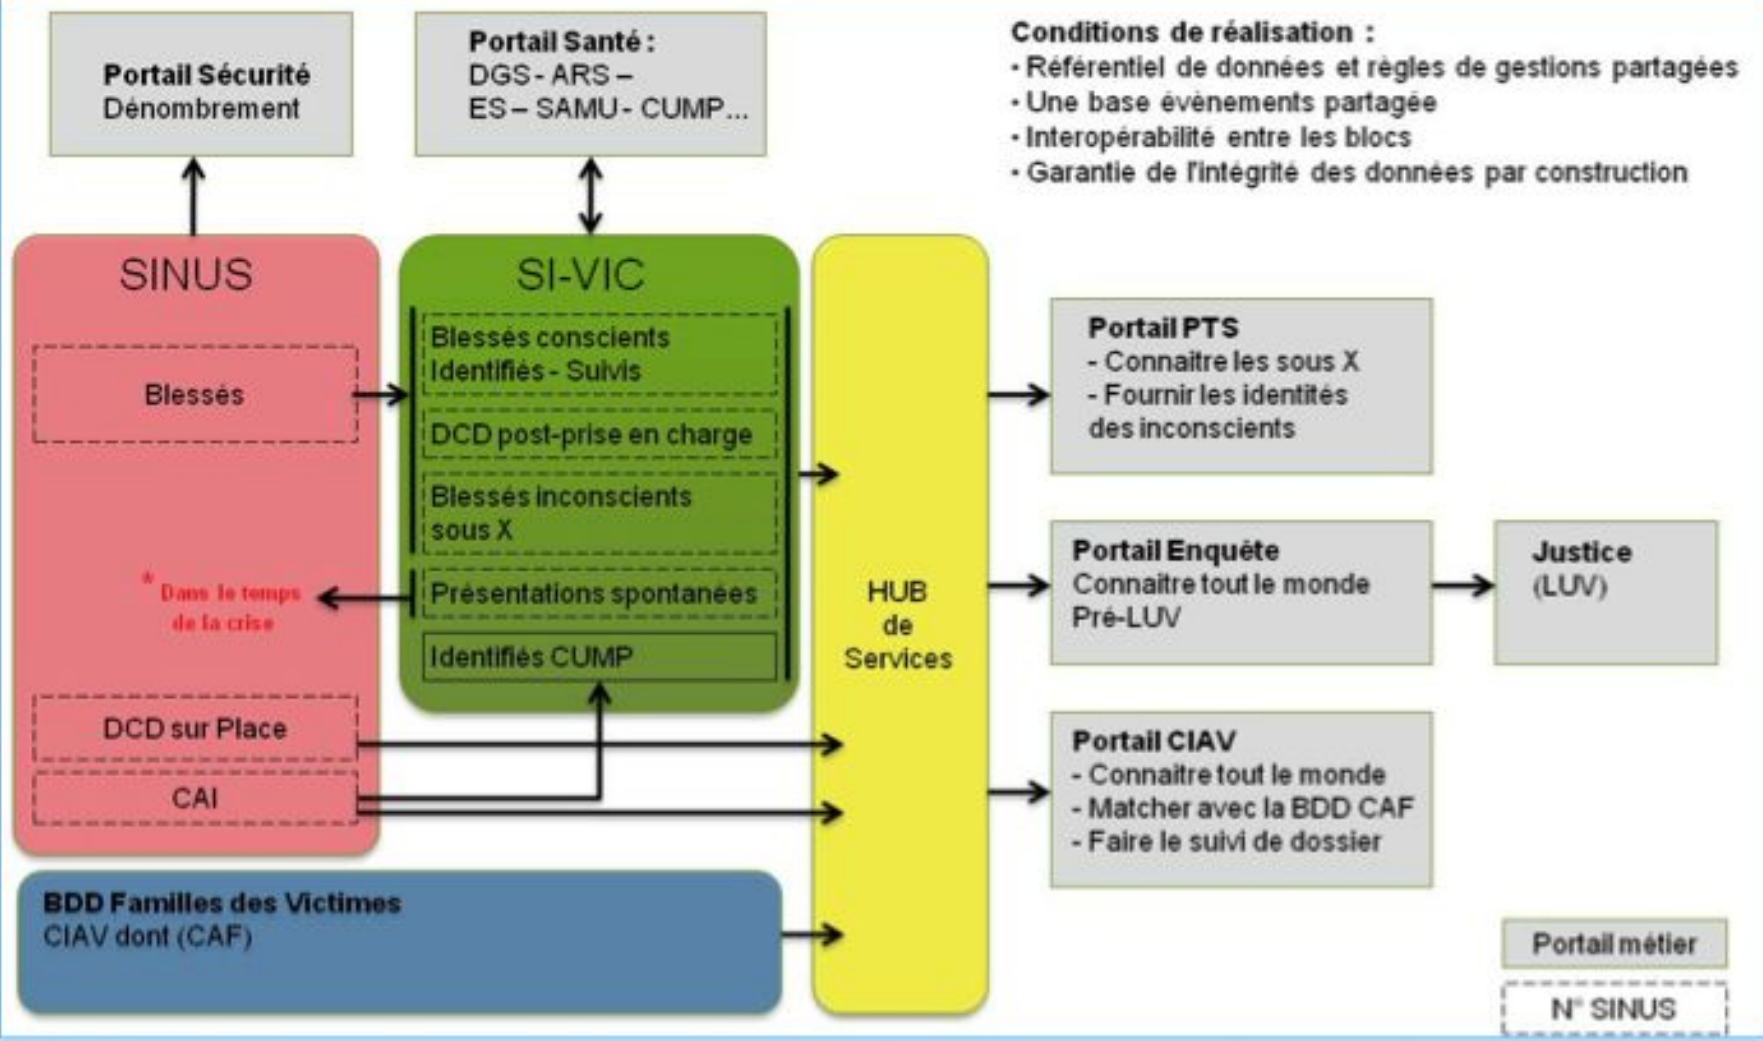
Portail Sécurité
Dénombrement

Portail Santé :
DGS - ARS –
ES – SAMU - CUMP...

Conditions de réalisation :
• Référentiel de données et règles de gestions partagées
• Une base évènements partagée
• Interopérabilité entre les blocs
• Garantie de l'intégrité des données par construction

SINUS

Blessés

* Dans le temps de la crise

DCD sur Place

CAI

SI-VIC

Blessés conscients Identifiés - Suivis

DCD post-prise en charge

Blessés inconscients sous X

Présentations spontanées

Identifiés CUMP

HUB de Services

Portail PTS
- Connaitre les sous X
- Fournir les identités des inconscients

Portail Enquête
Connaitre tout le monde
Pré-LUV

Justice
(LUV)

Portail CIAV
- Connaitre tout le monde
- Matcher avec la BDD CAF
- Faire le suivi de dossier

BDD Familles des Victimes
CIAV dont (CAF)

Portail métier

N° SINUS